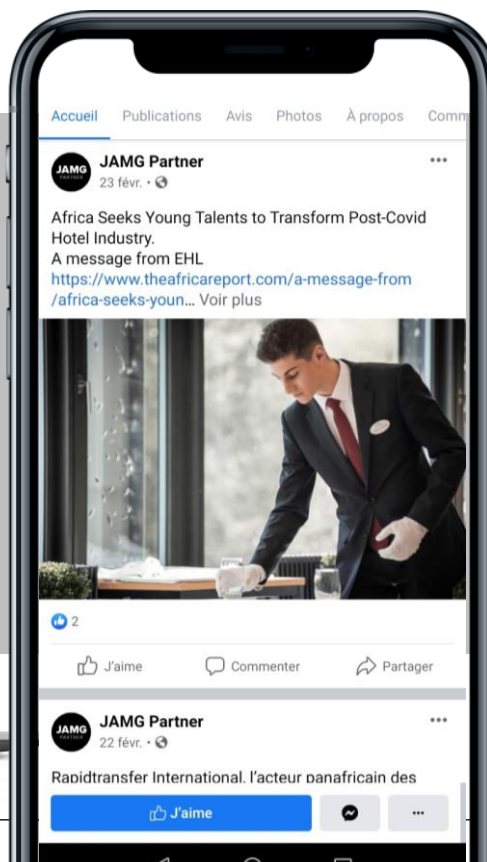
Accueil Publications Avis Photos À propos Comm

JAMG
JAMG Partner
23 févr. •

Africa Seeks Young Talents to Transform Post-Covid Hotel Industry.
A message from EHL
https://www.theafricareport.com/a-message-from/africa-seeks-youn... Voir plus

2

J'aime Commenter Partager

JAMG
JAMG Partner
22 févr. •

Rapidtransfer International, l'acteur panafricain des

J'aime

...